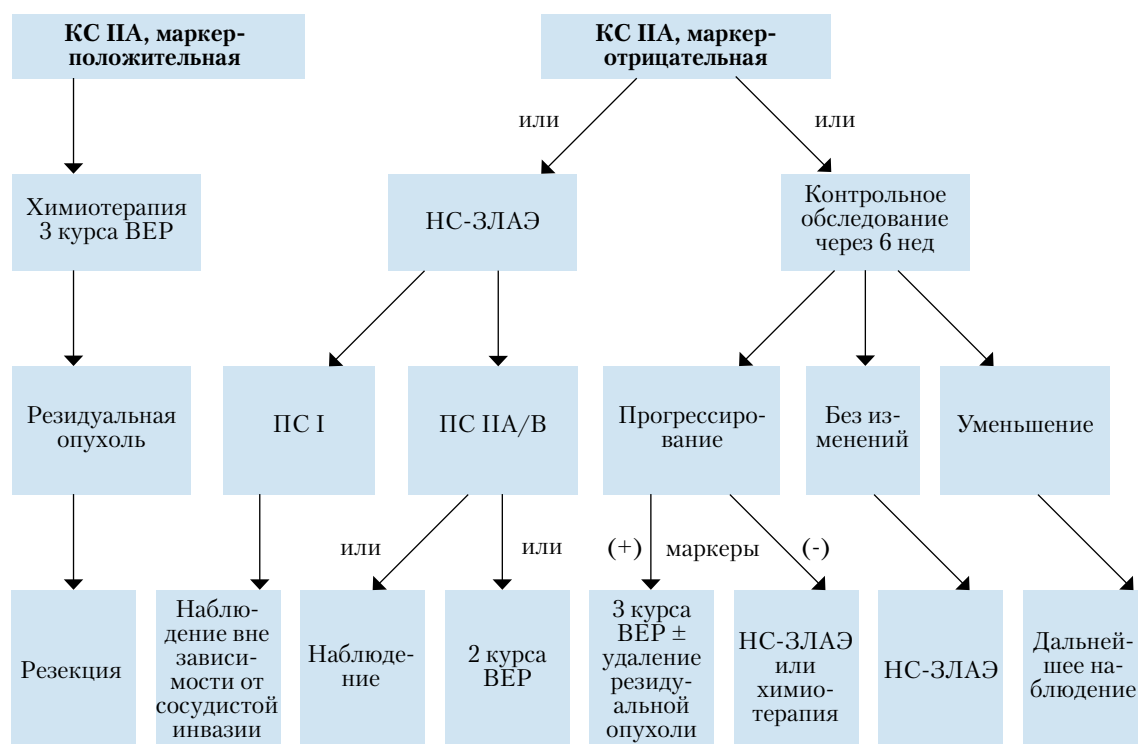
КС IIA, маркер-положительная

КС IIA, маркер-отрицательная

или

или

Химиотерапия 3 курса ВЕР

НС-ЗЛАЭ

Контрольное обследование через 6 нед

Резидуальная опухоль

ПС I

ПС IIA/B

Прогрессирование

Без изменений

Уменьшение

или

или

(+)

маркеры

(-)

Резекция

Наблюдение вне зависимости от сосудистой инвазии

Наблюдение

2 курса ВЕР

3 курса ВЕР ± удаление резидуальной опухоли

НС-ЗЛАЭ или химиотерапия

НС-ЗЛАЭ

Дальнейшее наблюдение